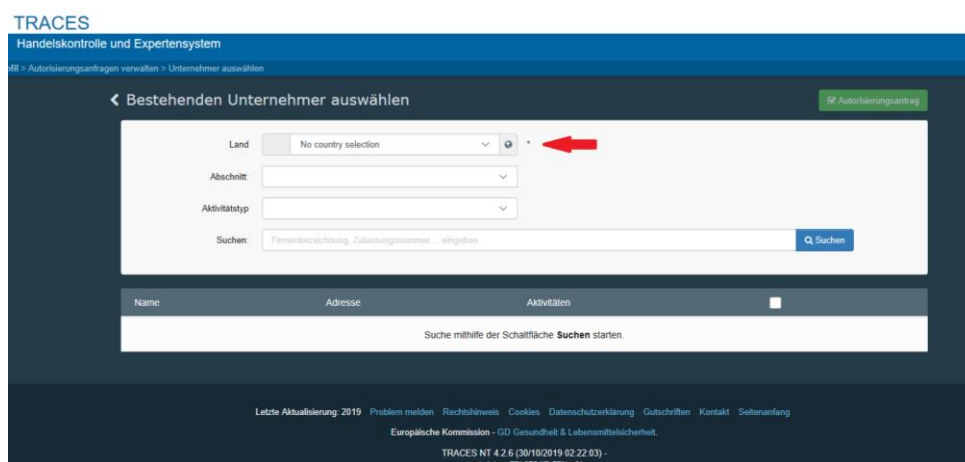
TRACES

Handelskontrolle und Expertensystem

ofil > Autorisierungsanfragen verwalten > Unternehmer auswählen

Bestehenden Unternehmer auswählen

Autorisierungsantrag

Land No country selection *

Abschnitt

Aktivitätstyp

Suchen: Firmenbezeichnung, Zulassungsnummer ... eingeben

Suchen

| Name | Adresse | Aktivitäten | |
|---|---|---|---|
| Suche mithilfe der Schaltfläche **Suchen** starten. | | | |

Letzte Aktualisierung: 2019 Problem melden Rechtshinweis Cookies Datenschutzerklärung Gutschriften Kontakt Seitenanfang

Europäische Kommission - GD Gesundheit & Lebensmittelsicherheit.

TRACES NT 4.2.6 (30/10/2019 02:22:03) -